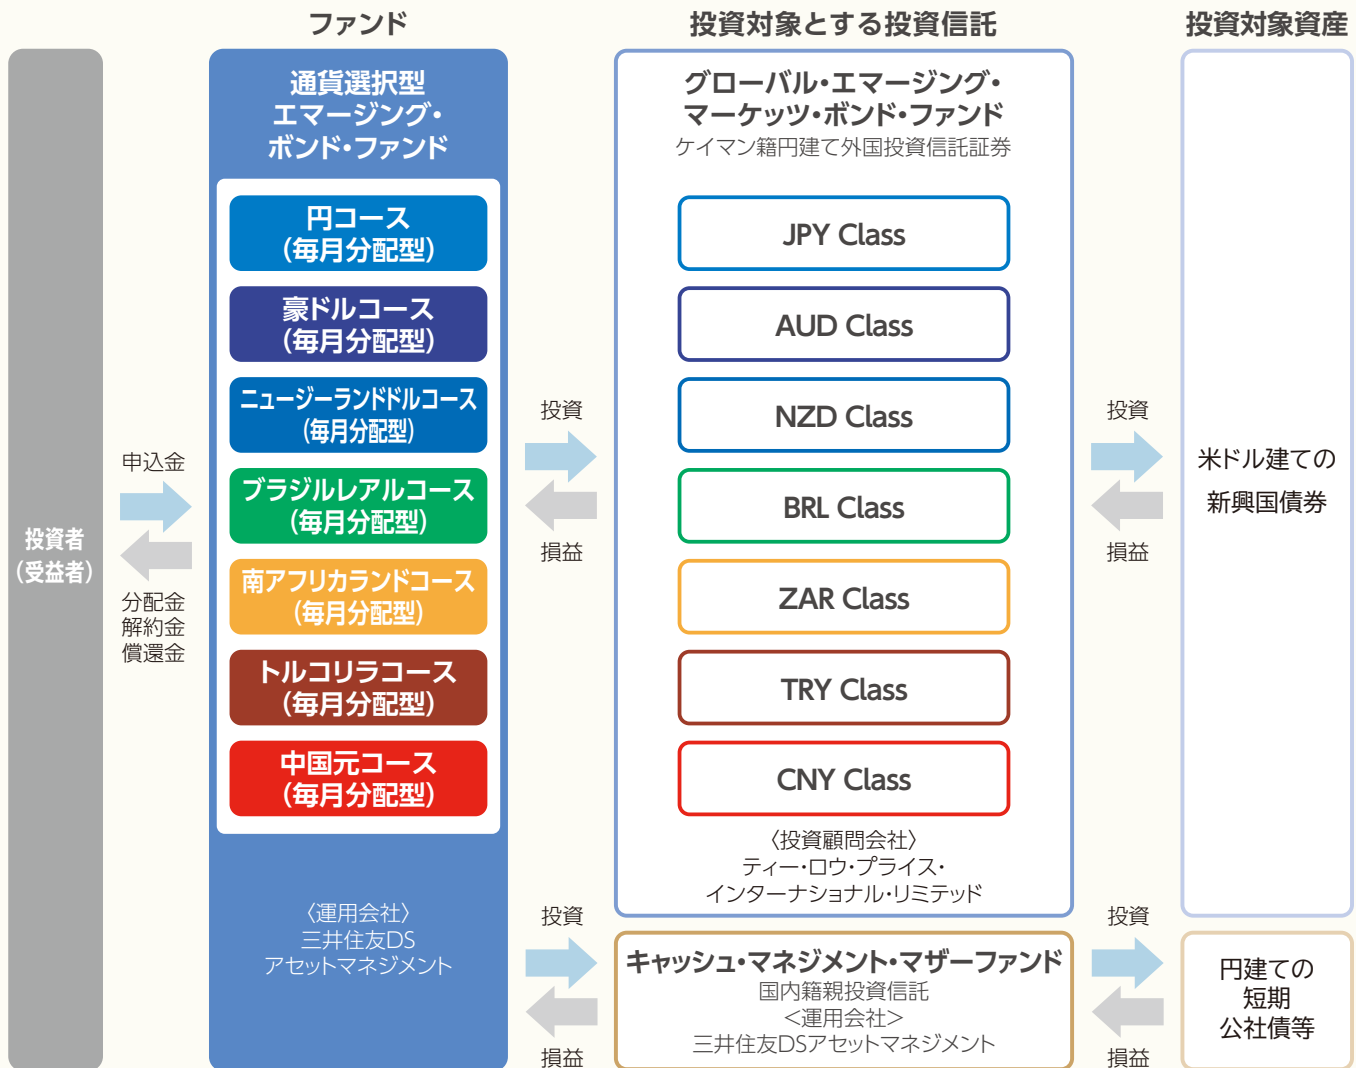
ファンド

投資対象とする投資信託

投資対象資産

投資者
（受益者）

申込金

分配金
解約金
償還金

通貨選択型
エマージング・
ボンド・ファンド

円コース
（毎月分配型）

豪ドルコース
（毎月分配型）

ニュージーランドドルコース
（毎月分配型）

ブラジルレアルコース
（毎月分配型）

南アフリカランドコース
（毎月分配型）

トルコリラコース
（毎月分配型）

中国元コース
（毎月分配型）

〈運用会社〉
三井住友DS
アセットマネジメント

投資

損益

グローバル・エマージング・
マーケッツ・ボンド・ファンド
ケイマン籍円建て外国投資信託証券

JPY Class

AUD Class

NZD Class

BRL Class

ZAR Class

TRY Class

CNY Class

〈投資顧問会社〉
ティー・ロウ・プライス・
インターナショナル・リミテッド

投資

損益

米ドル建ての
新興国債券

投資

損益

キャッシュ・マネジメント・マザーファンド
国内籍親投資信託
＜運用会社＞
三井住友DSアセットマネジメント

投資

損益

円建ての
短期
公社債等